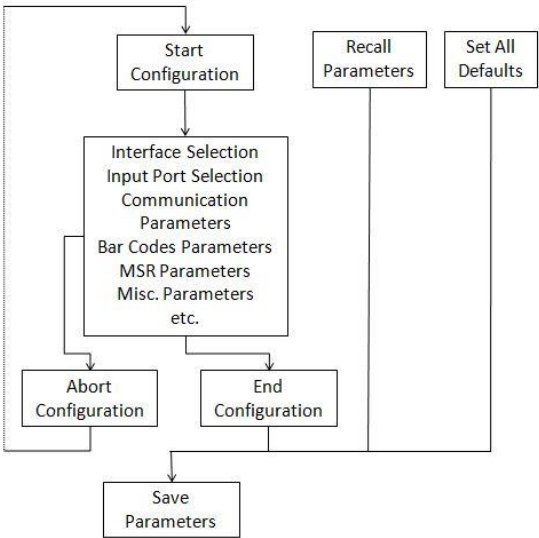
Start Configuration

Recall Parameters

Set All Defaults

Interface Selection
Input Port Selection
Communication Parameters
Bar Codes Parameters
MSR Parameters
Misc. Parameters
etc.

Abort Configuration

End Configuration

Save Parameters